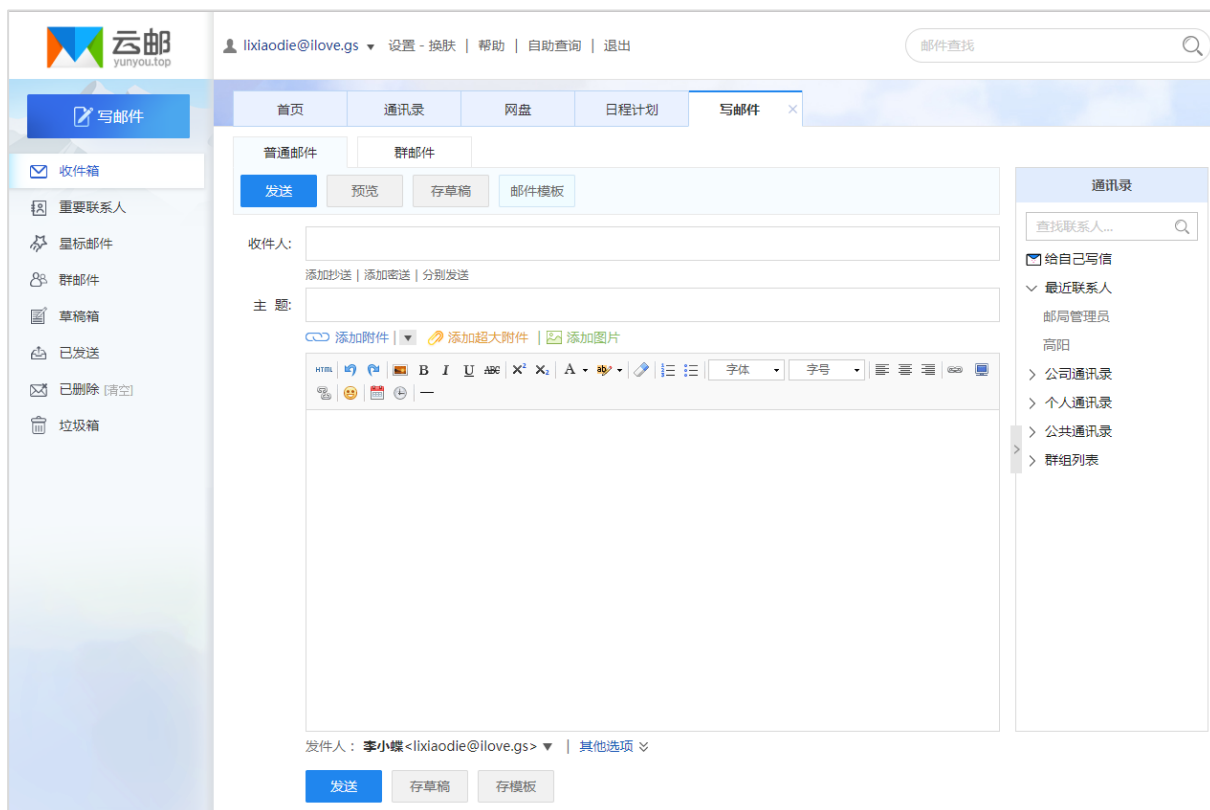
云邮
yunyou.top

lixiaodie@ilove.gs ▾ 设置 - 换肤 | 帮助 | 自助查询 | 退出

邮件查找

写邮件

收件箱
重要联系人
星标邮件
群邮件
草稿箱
已发送
已删除 [清空]
垃圾箱

首页 | 通讯录 | 网盘 | 日程计划 | 写邮件 ×

普通邮件 | 群邮件

发送 | 预览 | 存草稿 | 邮件模板

收件人:
添加抄送 | 添加密送 | 分别发送

主 题:

添加附件 | 添加超大附件 | 添加图片

HTML B I U ABC $X^2$ $X_2$ A ab 字体 字号

发件人： 李小蝶<lixiaodie@ilove.gs> ▼ | 其他选项

发送 | 存草稿 | 存模板

通讯录
查找联系人...
给自己写信
最近联系人
邮局管理员
高阳
公司通讯录
个人通讯录
公共通讯录
群组列表